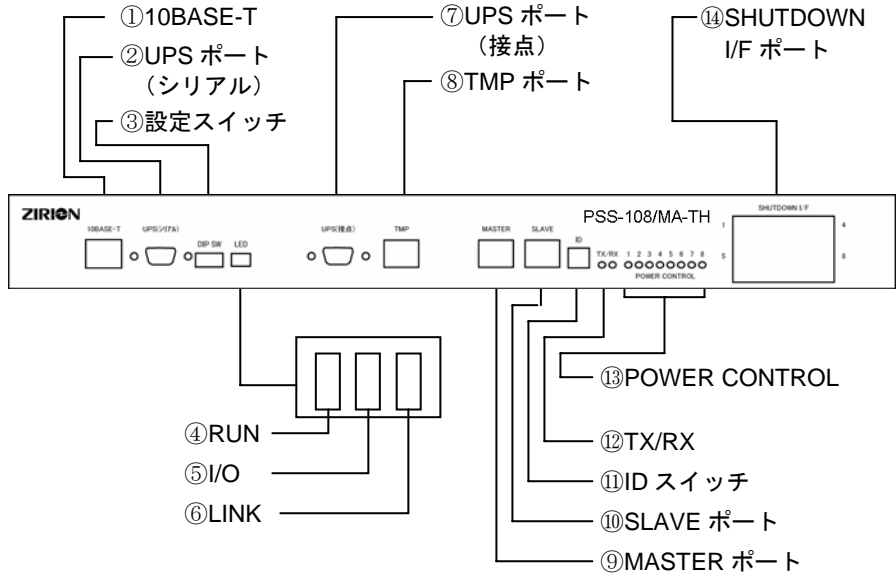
①10BASE-T
②UPS ポート
（シリアル）
③設定スイッチ
⑦UPS ポート
（接点）
⑧TMP ポート
⑭SHUTDOWN I/F ポート

ZIRION
10BASE-T
UPS(シリアル)
DIP SW
LED
UPS(接点)
TMP
MASTER
SLAVE
ID
TX/RX
1 2 3 4 5 6 7 8
POWER CONTROL
PSS-108/MA-TH
SHUTDOWN I/F
1
4
5
8

④RUN
⑤I/O
⑥LINK
⑬POWER CONTROL
⑫TX/RX
⑪ID スイッチ
⑩SLAVE ポート
⑨MASTER ポート